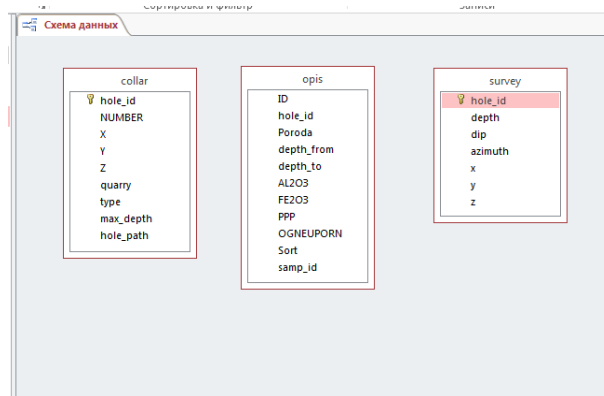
Сортировка и фильтр

Записи

Схема данных

collar
hole_id
NUMBER
X
Y
Z
quarry
type
max_depth
hole_path

opis
ID
hole_id
Poroda
depth_from
depth_to
AL2O3
FE2O3
PPP
OGNEUPORN
Sort
samp_id

survey
hole_id
depth
dip
azimuth
x
y
z